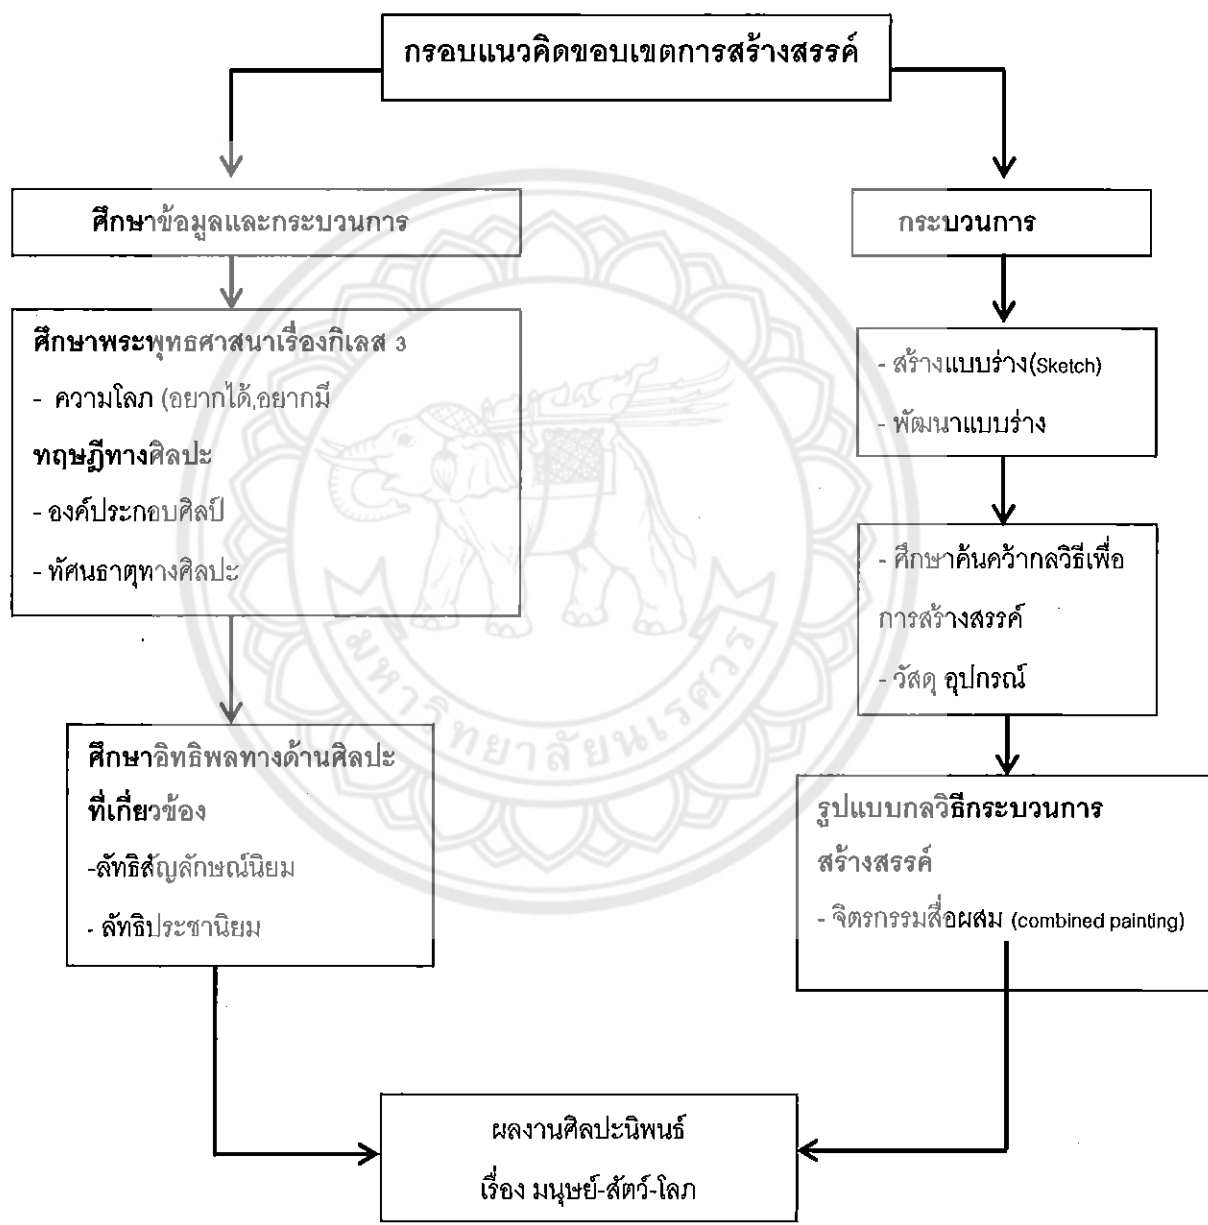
กรอบแนวคิดขอบเขตการสร้างสรรค์

ศึกษาข้อมูลและกระบวนการ

ศึกษาพระพุทธศาสนาเรื่องกิเลส 3

- ความโลภ (อยากได้,อยากมี

ทฤษฎีทางศิลปะ

- องค์ประกอบศิลป์

- ทัศนธาตุทางศิลปะ

ศึกษาอิทธิพลทางด้านศิลปะที่เกี่ยวข้อง

-ลัทธิสัญลักษณ์นิยม

- ลัทธิประชานิยม

กระบวนการ

- สร้างแบบร่าง(Sketch)

- พัฒนาแบบร่าง

- ศึกษาค้นคว้ากลวิธีเพื่อการสร้างสรรค์

- วัสดุ อุปกรณ์

รูปแบบกลวิธีกระบวนการสร้างสรรค์

- จิตรกรรมสื่อผสม (combined painting)

ผลงานศิลปะนิพนธ์

เรื่อง มนุษย์-สัตว์-โลภ

มหาวิทยาลัยนเรศวร